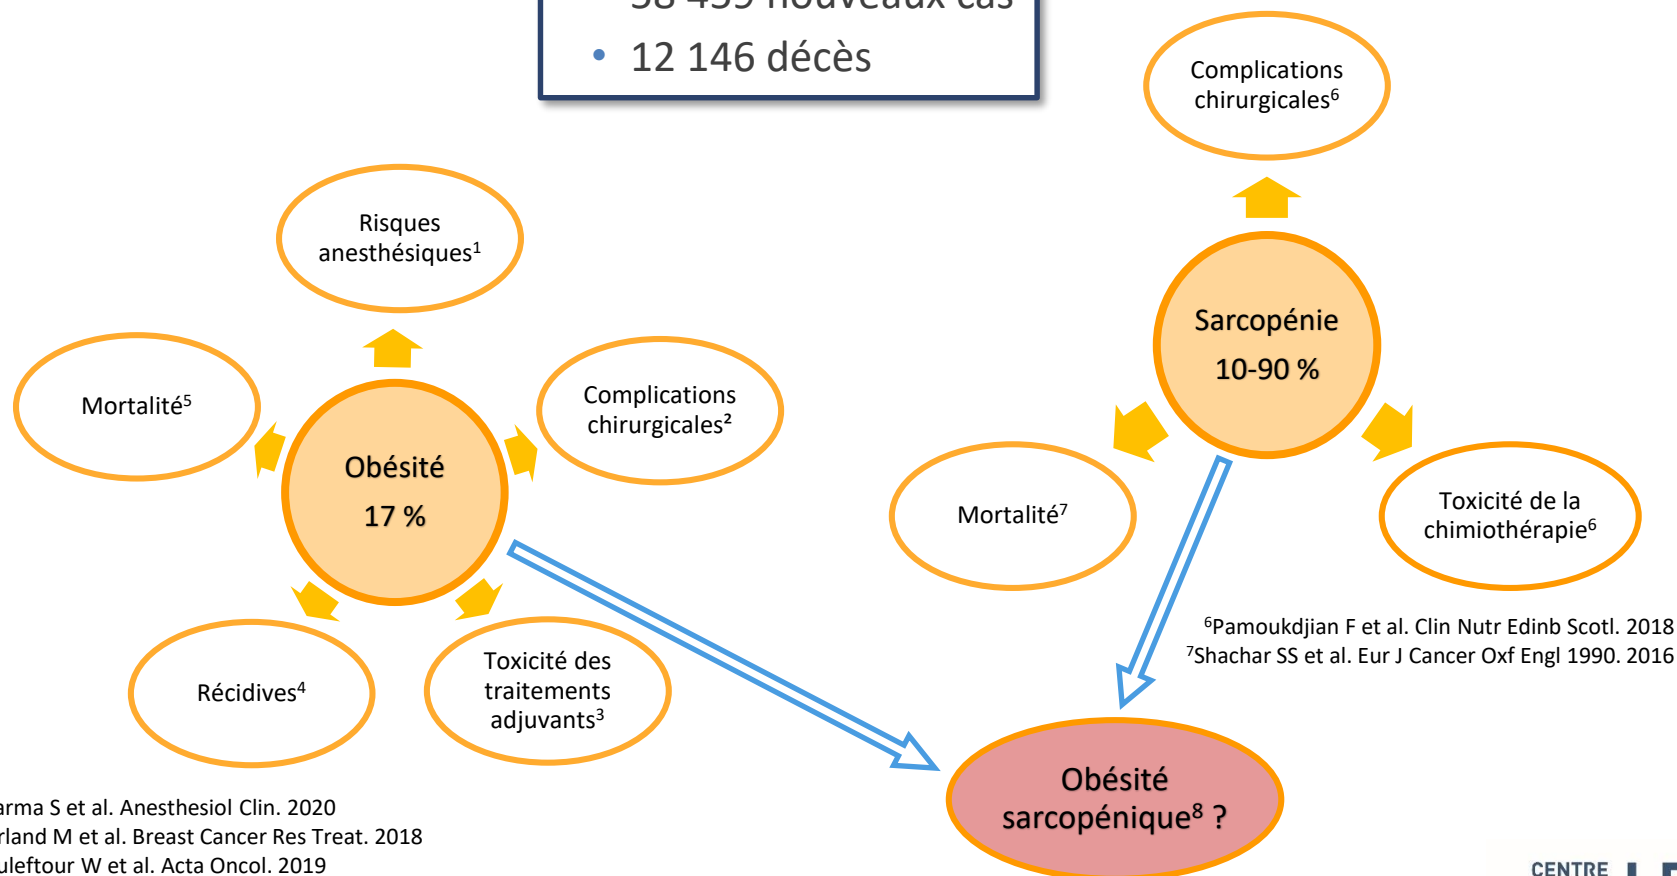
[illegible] nouveaux cas
• 12 146 décès

Complications chirurgicales$^6$

Sarcopénie
10-90 %

Mortalité$^7$

Toxicité de la chimiothérapie$^6$

$^6$Pamoukdjian F et al. Clin Nutr Edinb Scotl. 2018
$^7$Shachar SS et al. Eur J Cancer Oxf Engl 1990. 2016

Risques anesthésiques$^1$

Mortalité$^5$

Obésité
17 %

Complications chirurgicales$^2$

Récidives$^4$

Toxicité des traitements adjuvants$^3$

Obésité sarcopénique$^8$ ?

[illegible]arma S et al. Anesthesiol Clin. 2020
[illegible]rland M et al. Breast Cancer Res Treat. 2018
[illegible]uleftour W et al. Acta Oncol. 2019

CENTRE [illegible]